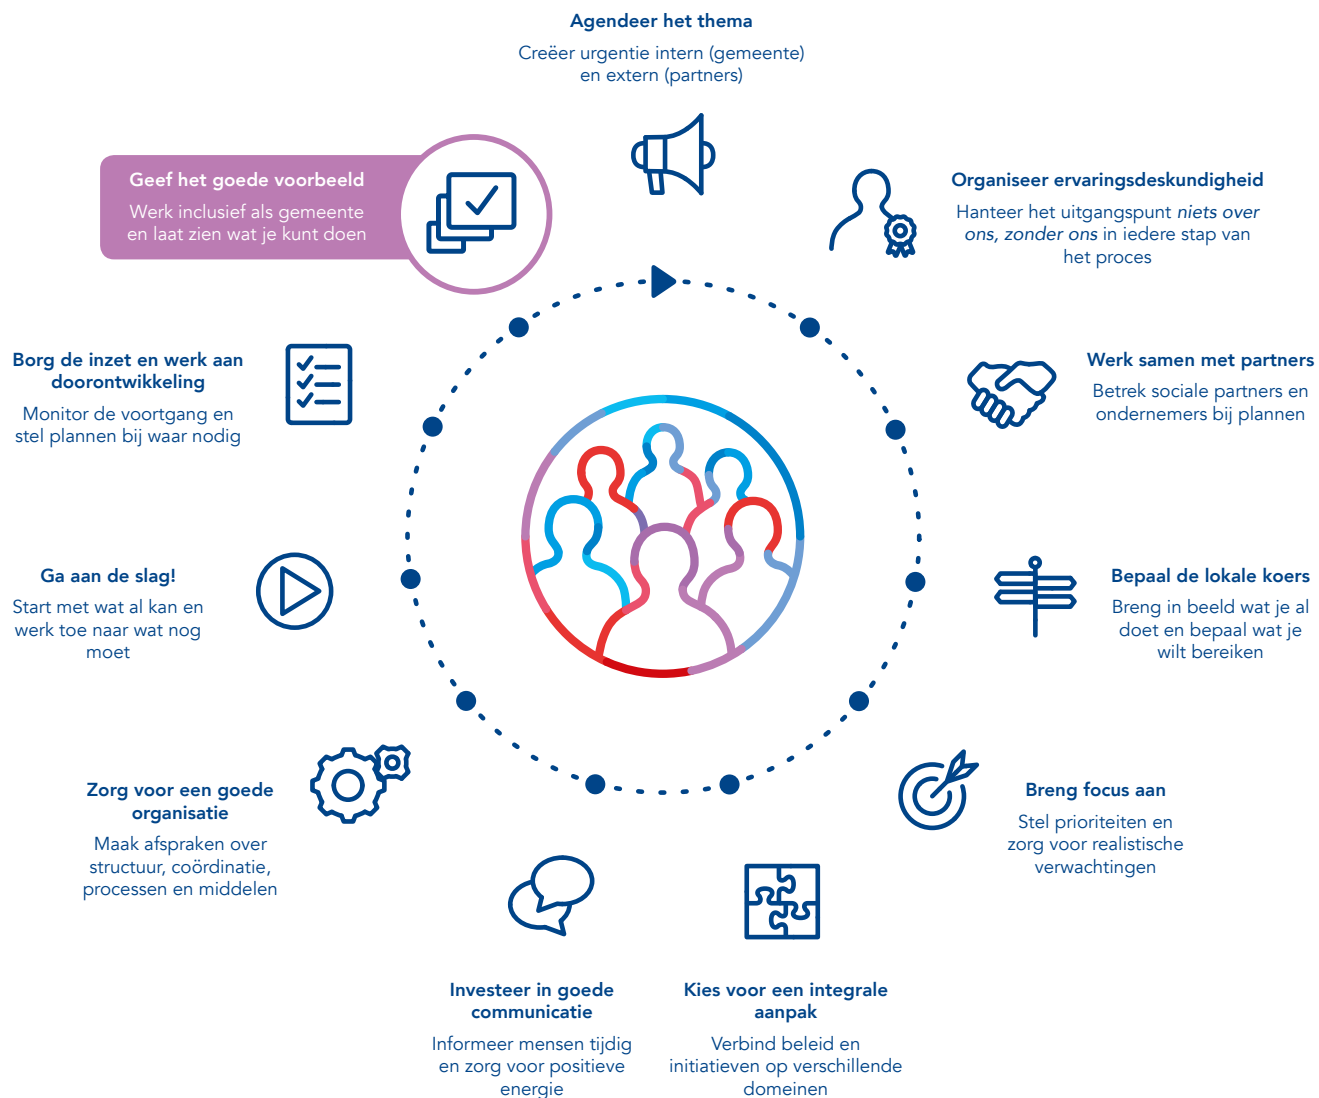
Agendeer het thema

Creëer urgentie intern (gemeente) en extern (partners)

Organiseer ervaringsdeskundigheid

Hanteer het uitgangspunt *niets over ons, zonder ons* in iedere stap van het proces

Werk samen met partners

Betrek sociale partners en ondernemers bij plannen

Bepaal de lokale koers

Breng in beeld wat je al doet en bepaal wat je wilt bereiken

Breng focus aan

Stel prioriteiten en zorg voor realistische verwachtingen

Kies voor een integrale aanpak

Verbind beleid en initiatieven op verschillende domeinen

Investeer in goede communicatie

Informeer mensen tijdig en zorg voor positieve energie

Zorg voor een goede organisatie

Maak afspraken over structuur, coördinatie, processen en middelen

Ga aan de slag!

Start met wat al kan en werk toe naar wat nog moet

Borg de inzet en werk aan doorontwikkeling

Monitor de voortgang en stel plannen bij waar nodig

Geef het goede voorbeeld

Werk inclusief als gemeente en laat zien wat je kunt doen